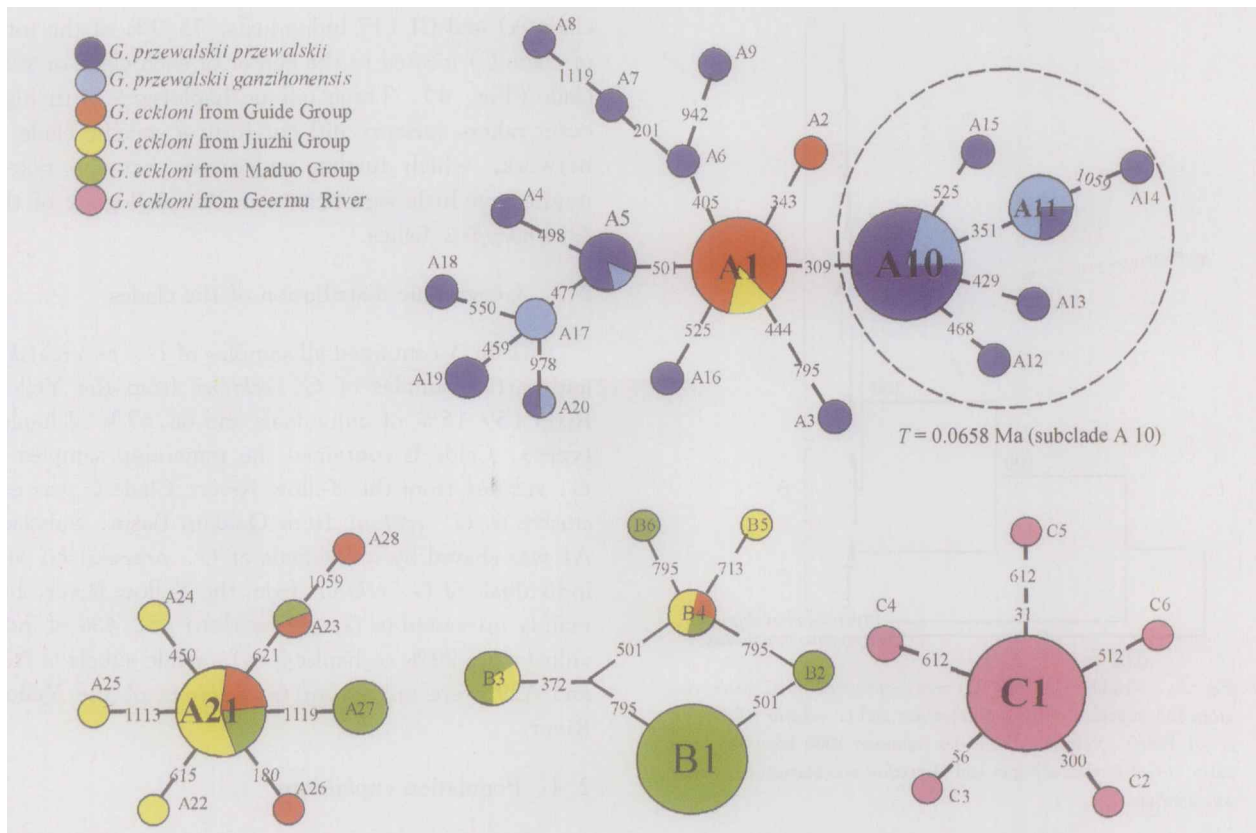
G. przewalskii przewalskii
G. przewalskii ganzihonensis
G. eckloni from Guide Group
G. eckloni from Jiuzhi Group
G. eckloni from Maduo Group
G. eckloni from Geermu River

A8
1119
A7
201
A9
942
A6
405
A2
343
A4
498
A5
501
A1
309
A18
550
477
A17
459
978
A19
A20
525
444
A16
795
A3
A15
525
A10
351
A11
1059
A14
429
A13
468
A12
$T$ = 0.0658 Ma (subclade A 10)

A28
1059
A24
450
621
A23
A25
1113
A21
1119
A27
615
A22
180
A26

B6
795
B5
713
B4
501
795
B2
B3
372
795
501
B1

C5
612
31
C4
612
C6
512
C1
56
300
C3
C2